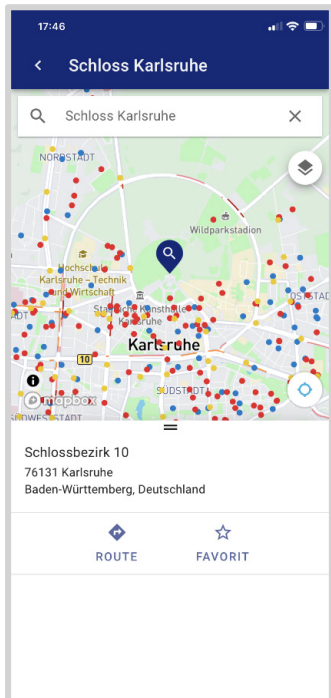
17:46

Schloss Karlsruhe

Schloss Karlsruhe

NORDSTADT

Wildparkstadion

Hochschule Karlsruhe - Technik und Wirtschaft

Staatliche Kunsthalle Karlsruhe

OSTSTADT

10

Karlsruhe

SÜDSTADT

mapbox

Schlossbezirk 10
76131 Karlsruhe
Baden-Württemberg, Deutschland

ROUTE

FAVORIT